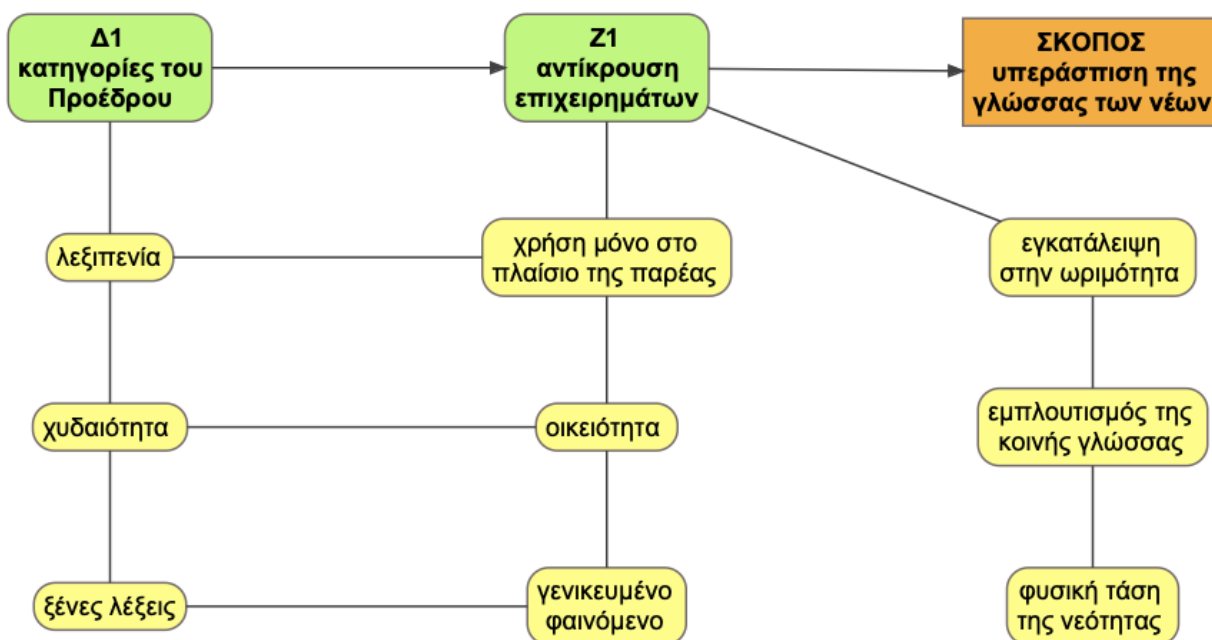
Δ1
κατηγορίες του Προέδρου

Ζ1
αντίκρουση επιχειρημάτων

ΣΚΟΠΟΣ
υπεράσπιση της γλώσσας των νέων

λεξιπενία

χρήση μόνο στο πλαίσιο της παρέας

εγκατάλειψη στην ωριμότητα

χυδαιότητα

οικειότητα

εμπλουτισμός της κοινής γλώσσας

ξένες λέξεις

γενικευμένο φαινόμενο

φυσική τάση της νεότητας